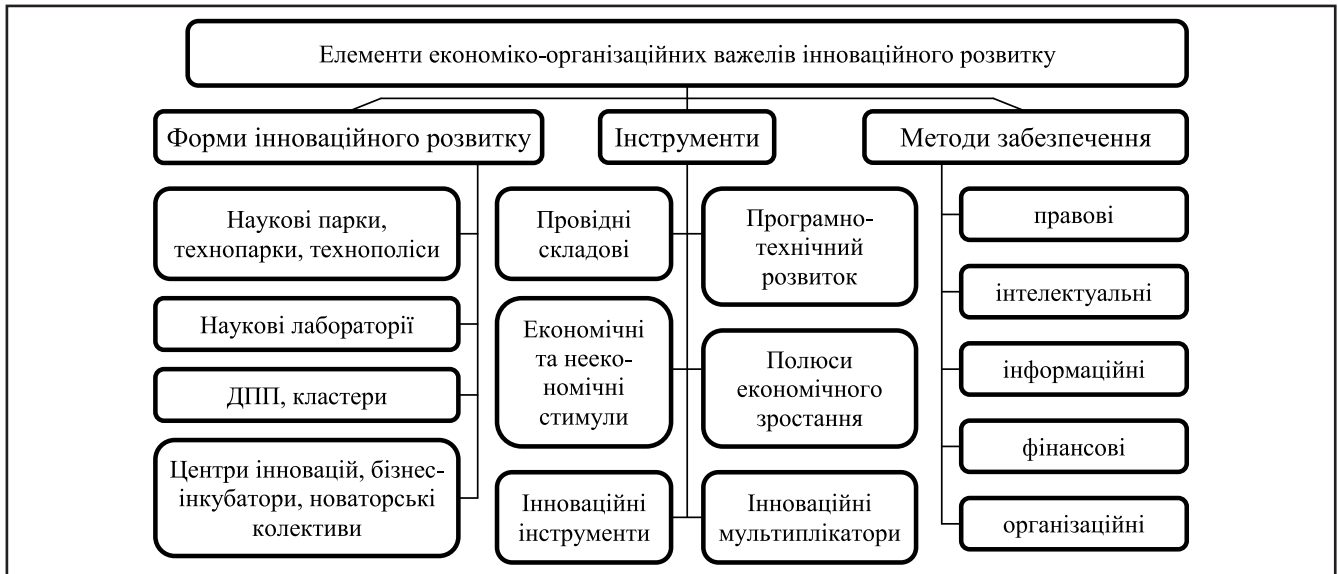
Елементи економіко-організаційних важелів інноваційного розвитку

Форми інноваційного розвитку

Інструменти

Методи забезпечення

Наукові парки, технопарки, технополіси

Наукові лабораторії

ДПП, кластери

Центри інновацій, бізнес-інкубатори, новаторські колективи

Провідні складові

Програмно-технічний розвиток

Економічні та неекономічні стимули

Полюси економічного зростання

Інноваційні інструменти

Інноваційні мультиплікатори

правові

інтелектуальні

інформаційні

фінансові

організаційні